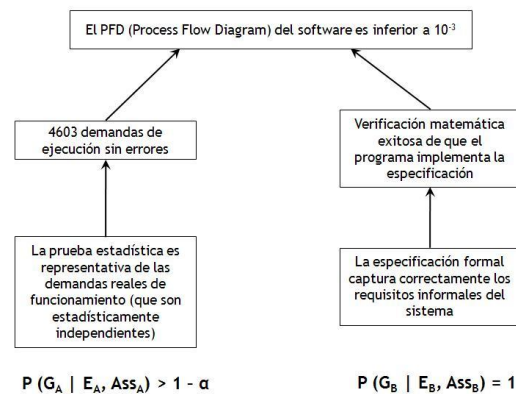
El PFD (Process Flow Diagram) del software es inferior a $10^{-3}$

4603 demandas de ejecución sin errores

Verificación matemática exitosa de que el programa implementa la especificación

La prueba estadística es representativa de las demandas reales de funcionamiento (que son estadísticamente independientes)

La especificación formal captura correctamente los requisitos informales del sistema

$P(G_A \mid E_A, Ass_A) > 1 - \alpha$

$P(G_B \mid E_B, Ass_B) = 1$